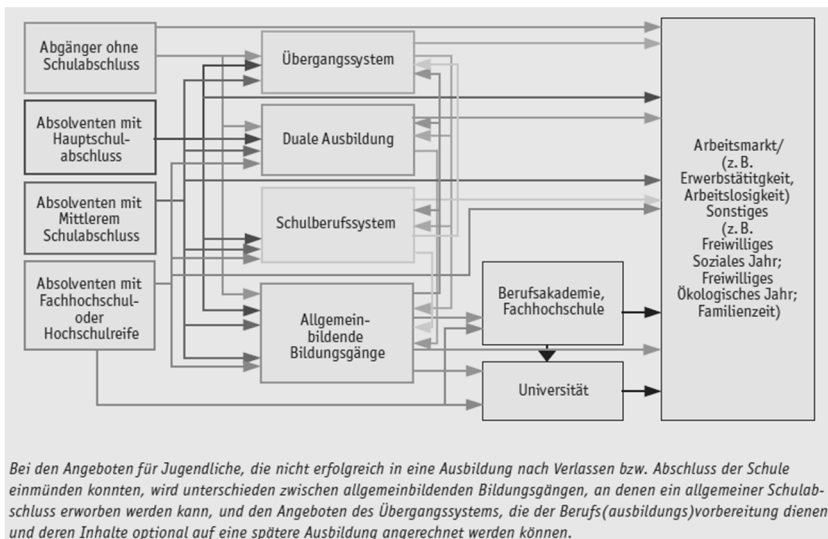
Abgänger ohne Schulabschluss

Absolventen mit Hauptschulabschluss

Absolventen mit Mittlerem Schulabschluss

Absolventen mit Fachhochschul- oder Hochschulreife

Übergangssystem

Duale Ausbildung

Schulberufssystem

Allgemeinbildende Bildungsgänge

Berufsakademie, Fachhochschule

Universität

Arbeitsmarkt/ (z. B. Erwerbstätitgkeit, Arbeitslosigkeit) Sonstiges (z. B. Freiwilliges Soziales Jahr; Freiwilliges Ökologisches Jahr; Familienzeit)

Bei den Angeboten für Jugendliche, die nicht erfolgreich in eine Ausbildung nach Verlassen bzw. Abschluss der Schule einmünden konnten, wird unterschieden zwischen allgemeinbildenden Bildungsgängen, an denen ein allgemeiner Schulabschluss erworben werden kann, und den Angeboten des Übergangssystems, die der Berufs(ausbildungs)vorbereitung dienen und deren Inhalte optional auf eine spätere Ausbildung angerechnet werden können.